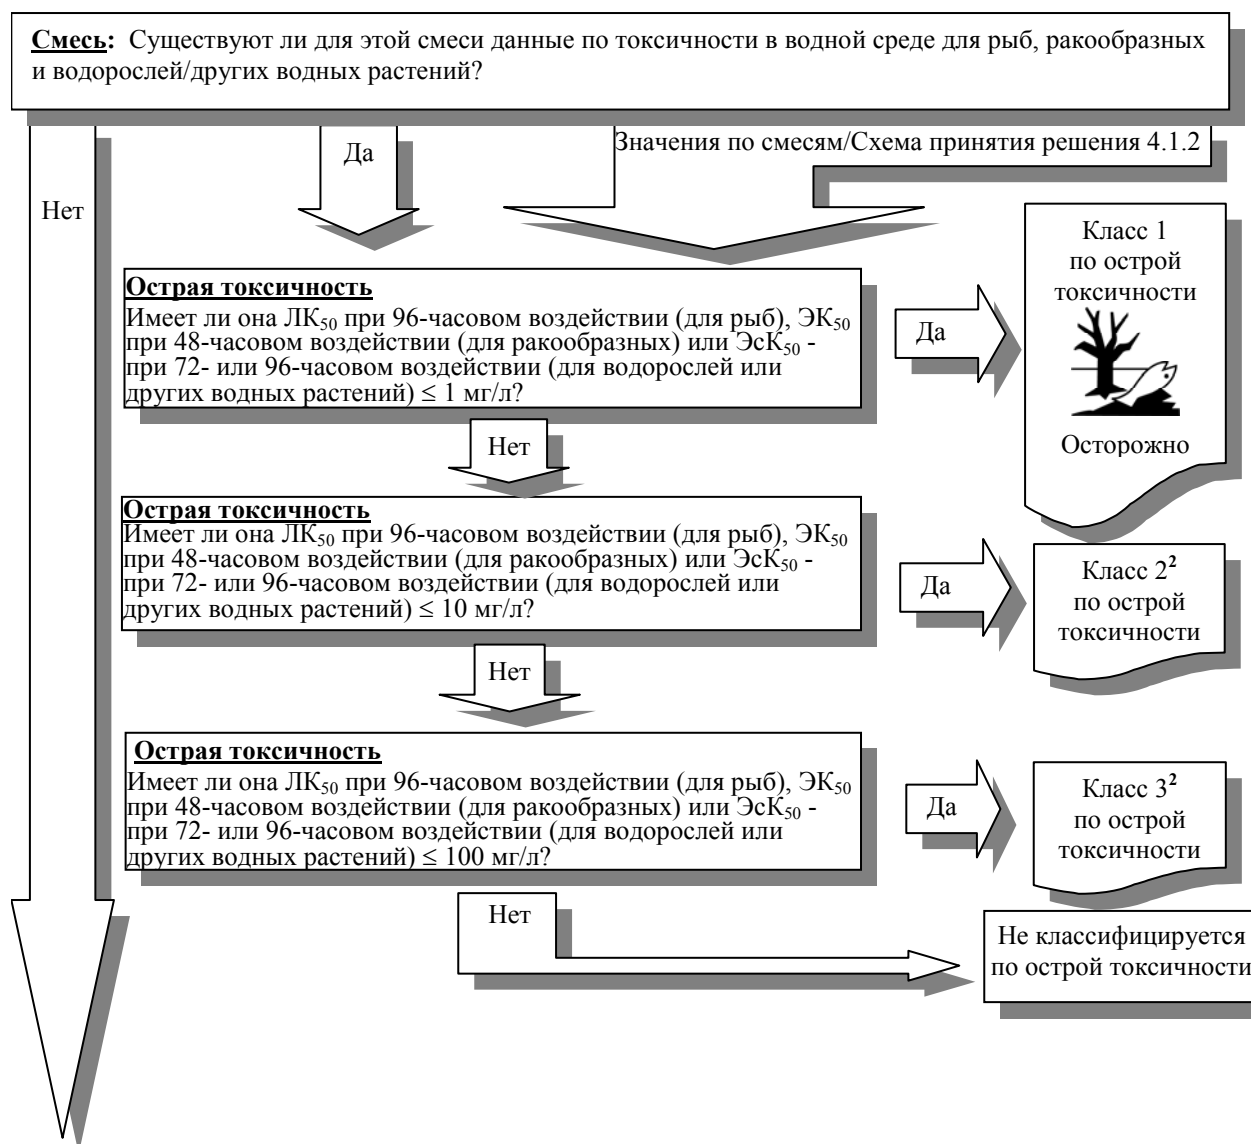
**Смесь:** Существуют ли для этой смеси данные по токсичности в водной среде для рыб, ракообразных и водорослей/других водных растений?

Да

Значения по смесям/Схема принятия решения 4.1.2

Нет

**Острая токсичность**
Имеет ли она ЛК$_{50}$ при 96-часовом воздействии (для рыб), ЭК$_{50}$ при 48-часовом воздействии (для ракообразных) или ЭсК$_{50}$ - при 72- или 96-часовом воздействии (для водорослей или других водных растений) ≤ 1 мг/л?

Да

Класс 1 по острой токсичности

Осторожно

Нет

**Острая токсичность**
Имеет ли она ЛК$_{50}$ при 96-часовом воздействии (для рыб), ЭК$_{50}$ при 48-часовом воздействии (для ракообразных) или ЭсК$_{50}$ - при 72- или 96-часовом воздействии (для водорослей или других водных растений) ≤ 10 мг/л?

Да

Класс 2$^{2}$ по острой токсичности

Нет

**Острая токсичность**
Имеет ли она ЛК$_{50}$ при 96-часовом воздействии (для рыб), ЭК$_{50}$ при 48-часовом воздействии (для ракообразных) или ЭсК$_{50}$ - при 72- или 96-часовом воздействии (для водорослей или других водных растений) ≤ 100 мг/л?

Да

Класс 3$^{2}$ по острой токсичности

Нет

Не классифицируется по острой токсичности